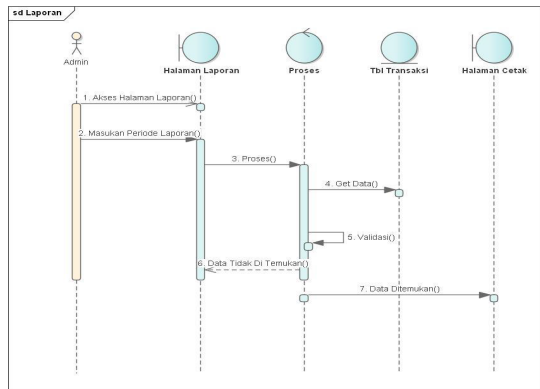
sd Laporan

Admin

Halaman Laporan

Proses

Tbl Transaksi

Halaman Cetak

1. Akses Halaman Laporan()

2. Masukan Periode Laporan()

3. Proses()

4. Get Data()

5. Validasi()

6. Data Tidak Di Temukan()

7. Data Ditemukan()